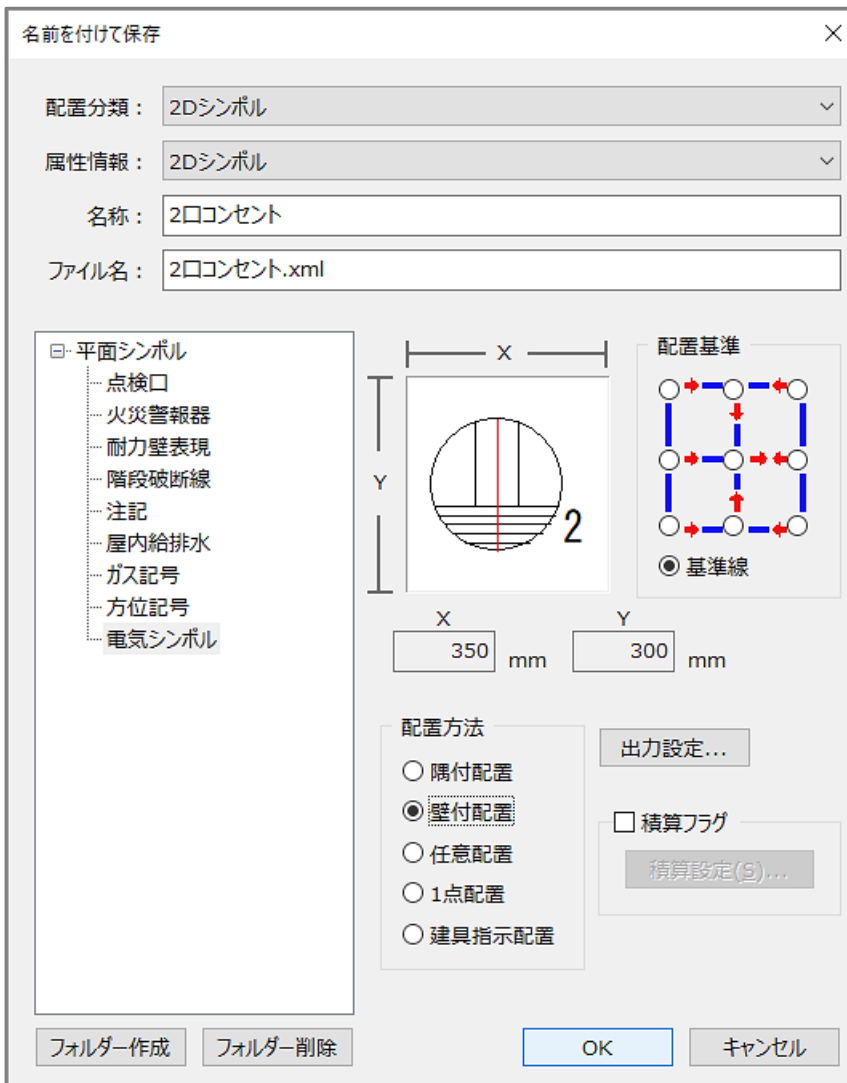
名前を付けて保存

配置分類： 2Dシンボル

属性情報： 2Dシンボル

名称： 2口コンセント

ファイル名： 2口コンセント.xml

平面シンボル
点検口
火災警報器
耐力壁表現
階段破断線
注記
屋内給排水
ガス記号
方位記号
電気シンボル

X

Y

2

配置基準

基準線

X
350 mm

Y
300 mm

配置方法
隅付配置
壁付配置
任意配置
1点配置
建具指示配置

出力設定...

積算フラグ

積算設定(S)...

フォルダー作成

フォルダー削除

OK

キャンセル